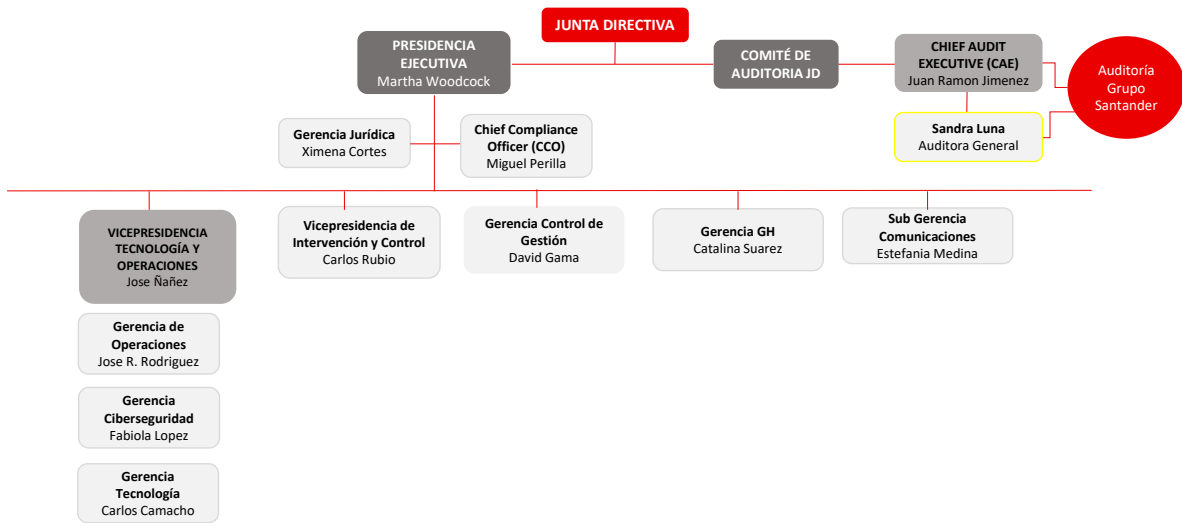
JUNTA DIRECTIVA

PRESIDENCIA EJECUTIVA
Martha Woodcock

COMITÉ DE AUDITORIA JD

CHIEF AUDIT EXECUTIVE (CAE)
Juan Ramon Jimenez

Auditoría Grupo Santander

Sandra Luna
Auditora General

Gerencia Jurídica
Ximena Cortes

Chief Compliance Officer (CCO)
Miguel Perilla

VICEPRESIDENCIA TECNOLOGÍA Y OPERACIONES
Jose Ñañez

Vicepresidencia de Intervención y Control
Carlos Rubio

Gerencia Control de Gestión
David Gama

Gerencia GH
Catalina Suarez

Sub Gerencia Comunicaciones
Estefania Medina

Gerencia de Operaciones
Jose R. Rodriguez

Gerencia Ciberseguridad
Fabiola Lopez

Gerencia Tecnología
Carlos Camacho